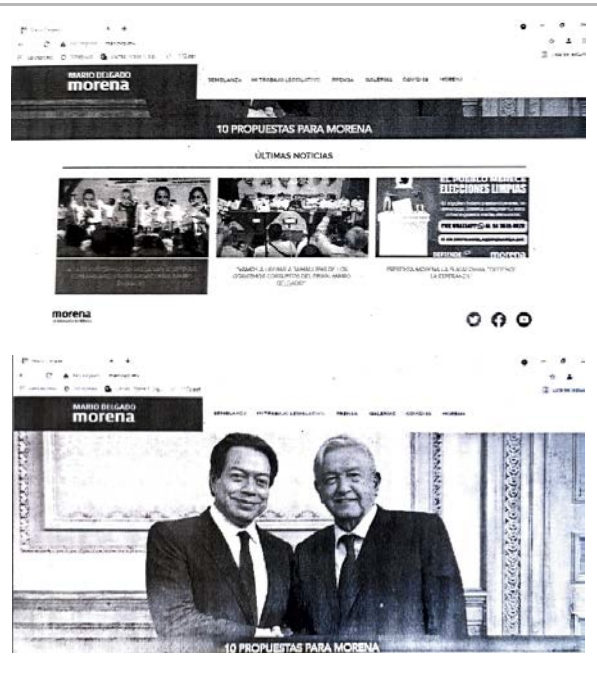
MARIO DELGADO
morena

SEMBLANZA MI TRABAJO LEGISLATIVO PRENSA GALERÍAS COVID-19 MORENA

10 PROPUESTAS PARA MORENA

ÚLTIMAS NOTICIAS

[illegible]

"MORENA LLEVARÁ A TAMAULIPAS DE LOS GOBIERNOS CORRUPTOS DEL PRIAN: MARIO DELGADO"

EL PUEBLO MERECE ELECCIONES LIMPIAS

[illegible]

DEFIENDE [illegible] morena

PRESIDENTA NACIONAL LLAMA A LA PLATAFORMA "DEFIENDE LA ESPERANZA"

morena

MARIO DELGADO
morena

SEMBLANZA MI TRABAJO LEGISLATIVO PRENSA GALERÍAS COVID-19 MORENA

10 PROPUESTAS PARA MORENA